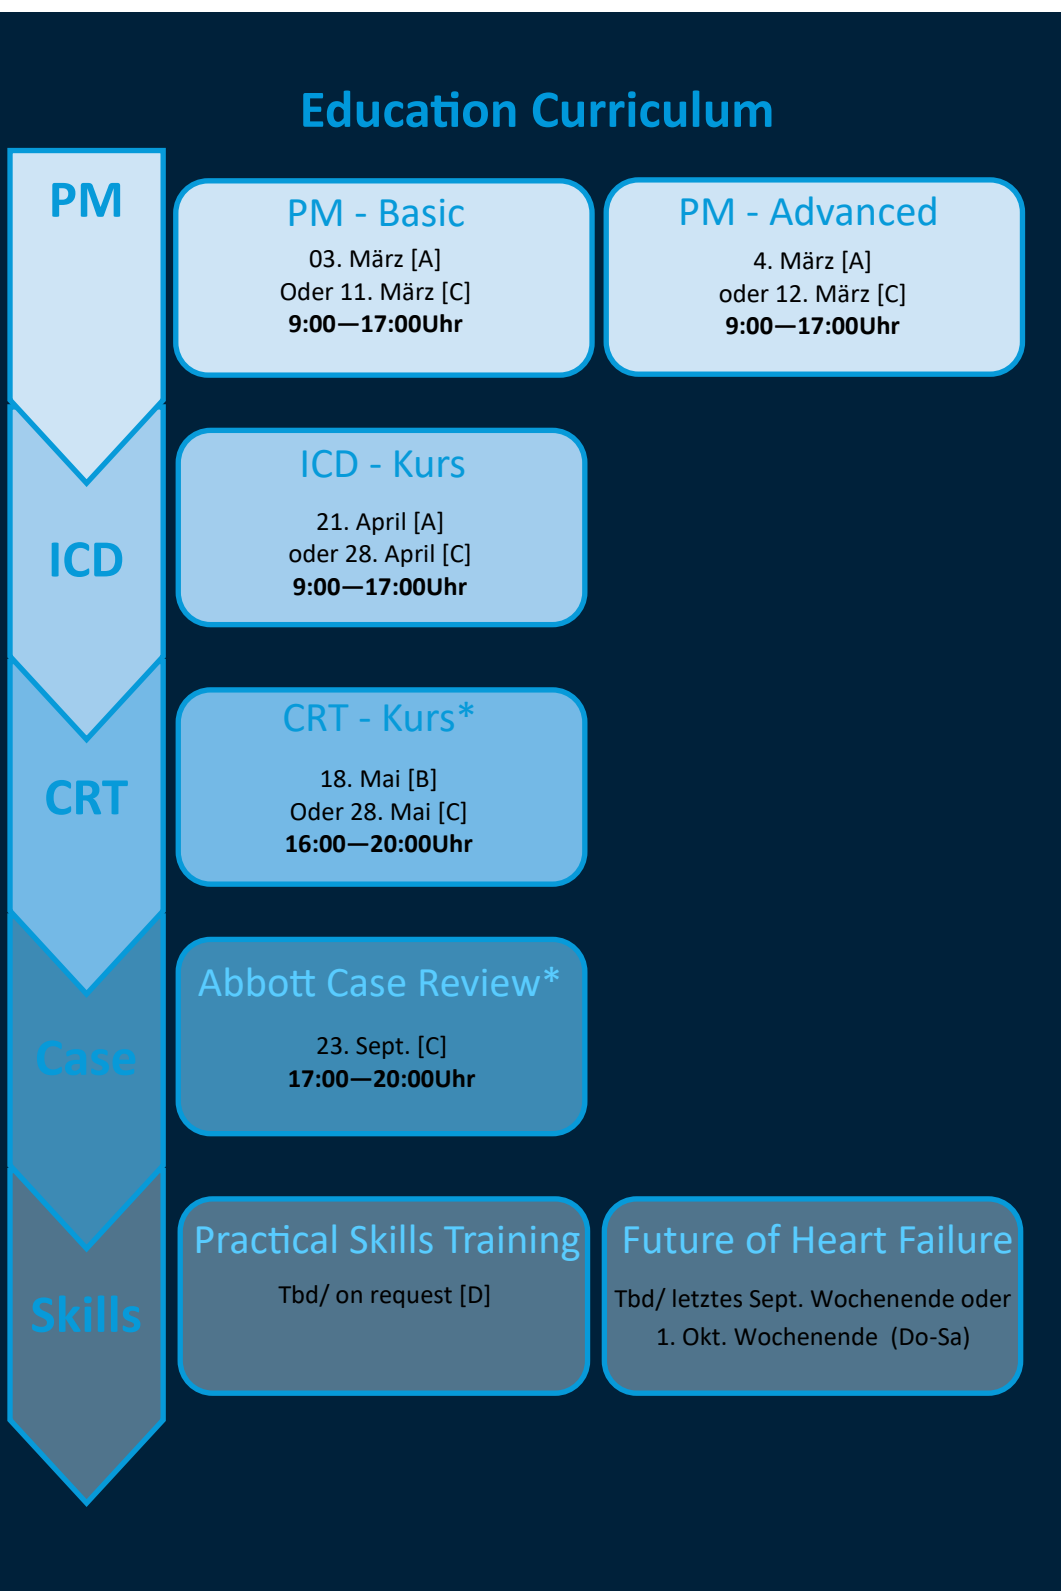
Education Curriculum

PM

PM - Basic
03. März [A]
Oder 11. März [C]
**9:00—17:00Uhr**

PM - Advanced
4. März [A]
oder 12. März [C]
**9:00—17:00Uhr**

ICD

ICD - Kurs
21. April [A]
oder 28. April [C]
**9:00—17:00Uhr**

CRT

CRT - Kurs*
18. Mai [B]
Oder 28. Mai [C]
**16:00—20:00Uhr**

Case

Abbott Case Review*
23. Sept. [C]
**17:00—20:00Uhr**

Skills

Practical Skills Training
Tbd/ on request [D]

Future of Heart Failure
Tbd/ letztes Sept. Wochenende oder 1. Okt. Wochenende (Do-Sa)